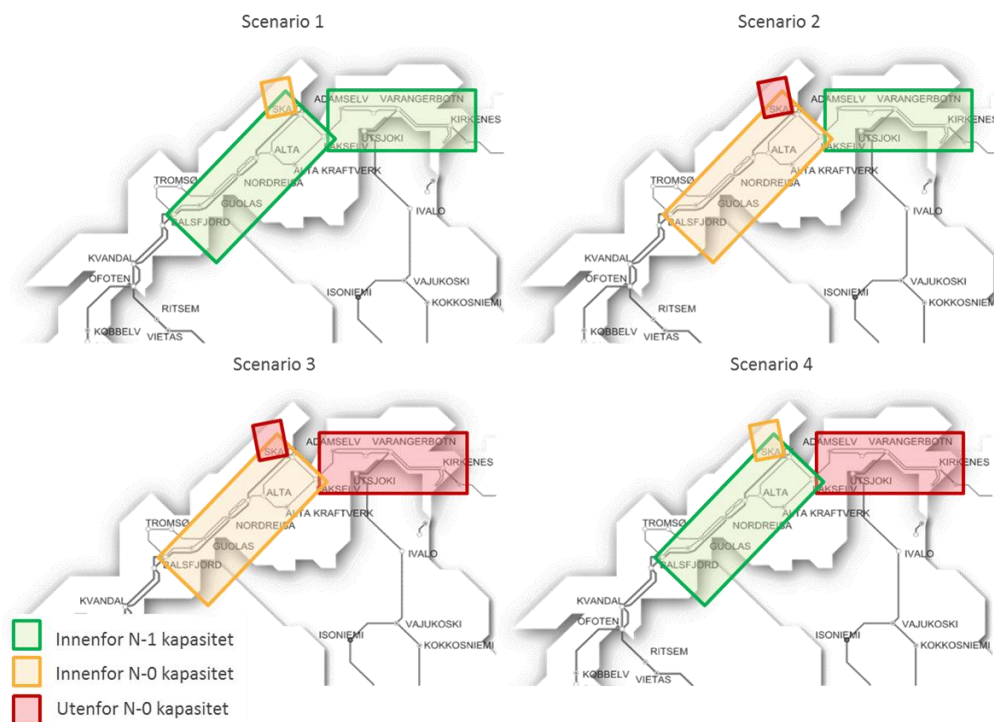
Scenario 1

SKA
ADAMSELV
VARANGERBOTN
KIRKENES
UTSJOKI
ALTA
LAKSELV
ALTA KRAFTVERK
TROMSØ
NORDREISA
GUOLAS
BALSFJORD
IVALO
KVANDAL
OFOTEN
VAJUKOSKI
ISONIEMI
KOKKOSNIEMI
RITSEM
KOBBELV
VIETAS

Scenario 2

SKA
ADAMSELV
VARANGERBOTN
KIRKENES
UTSJOKI
ALTA
LAKSELV
ALTA KRAFTVERK
TROMSØ
NORDREISA
GUOLAS
BALSFJORD
IVALO
KVANDAL
OFOTEN
VAJUKOSKI
ISONIEMI
KOKKOSNIEMI
RITSEM
KOBBELV
VIETAS

Scenario 3

SKA
ADAMSELV
VARANGERBOTN
KIRKENES
UTSJOKI
ALTA
LAKSELV
ALTA KRAFTVERK
TROMSØ
NORDREISA
GUOLAS
BALSFJORD
IVALO
KVANDAL
VAJUKOSKI
ISONIEMI
KOKKOSNIEMI

Scenario 4

SKA
ADAMSELV
VARANGERBOTN
KIRKENES
UTSJOKI
ALTA
LAKSELV
ALTA KRAFTVERK
TROMSØ
NORDREISA
GUOLAS
BALSFJORD
IVALO
KVANDAL
OFOTEN
VAJUKOSKI
ISONIEMI
KOKKOSNIEMI
RITSEM
KOBBELV
VIETAS

Innenfor N-1 kapasitet
Innenfor N-0 kapasitet
Utenfor N-0 kapasitet